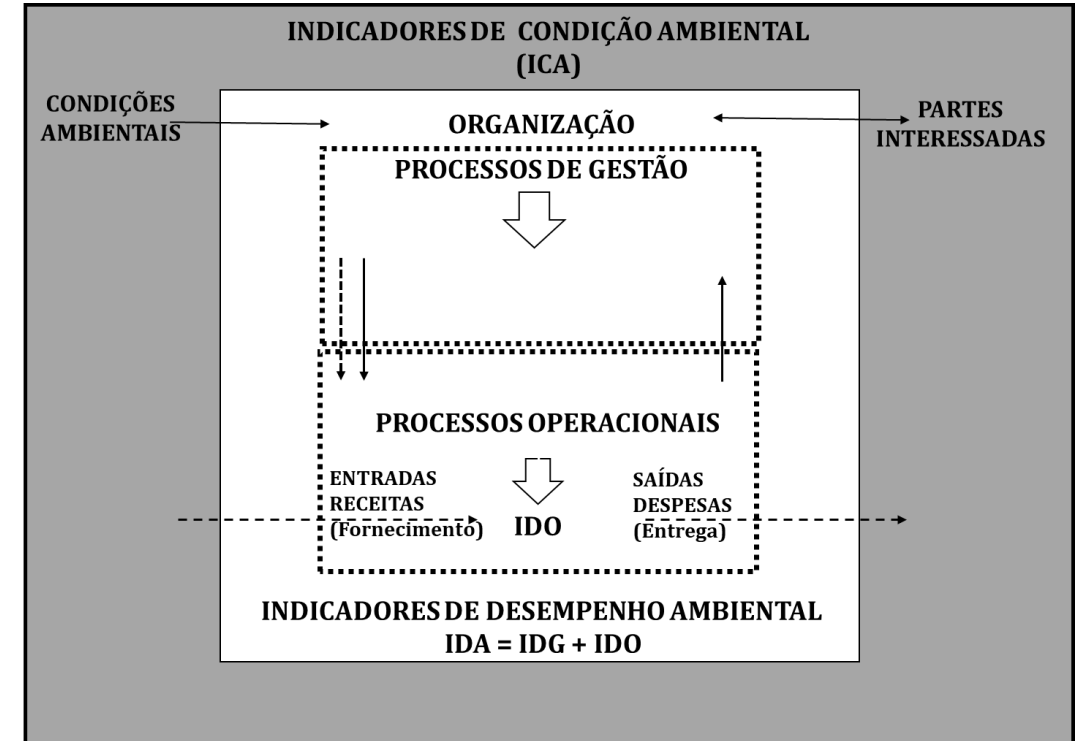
INDICADORES DE CONDIÇÃO AMBIENTAL
(ICA)

CONDIÇÕES AMBIENTAIS

ORGANIZAÇÃO

PARTES INTERESSADAS

PROCESSOS DE GESTÃO

PROCESSOS OPERACIONAIS

ENTRADAS
RECEITAS
(Fornecimento)

IDO

SAÍDAS
DESPESAS
(Entrega)

INDICADORES DE DESEMPENHO AMBIENTAL
IDA = IDG + IDO